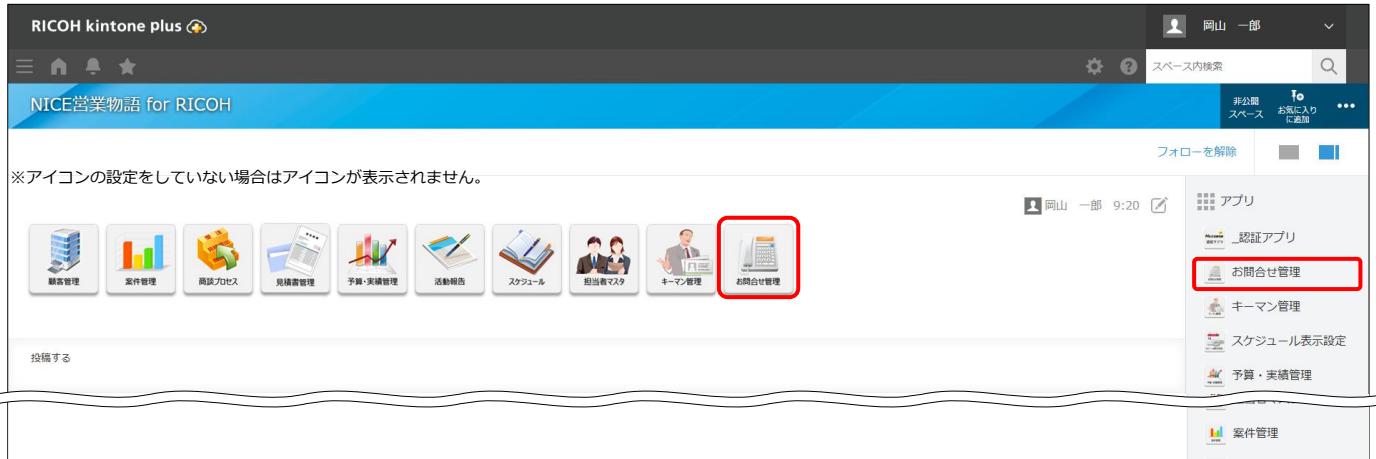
RICOH kintone plus

岡山　一郎

スペース内検索

NICE営業物語 for RICOH

非公開スペース

お気に入りに追加

フォローを解除

※アイコンの設定をしていない場合はアイコンが表示されません。

岡山　一郎　9:20

顧客管理

案件管理

商談プロセス

見積書管理

予算・実績管理

活動報告

スケジュール

担当者マスタ

キーマン管理

お問合せ管理

投稿する

アプリ

_認証アプリ

お問合せ管理

キーマン管理

スケジュール表示設定

予算・実績管理

案件管理